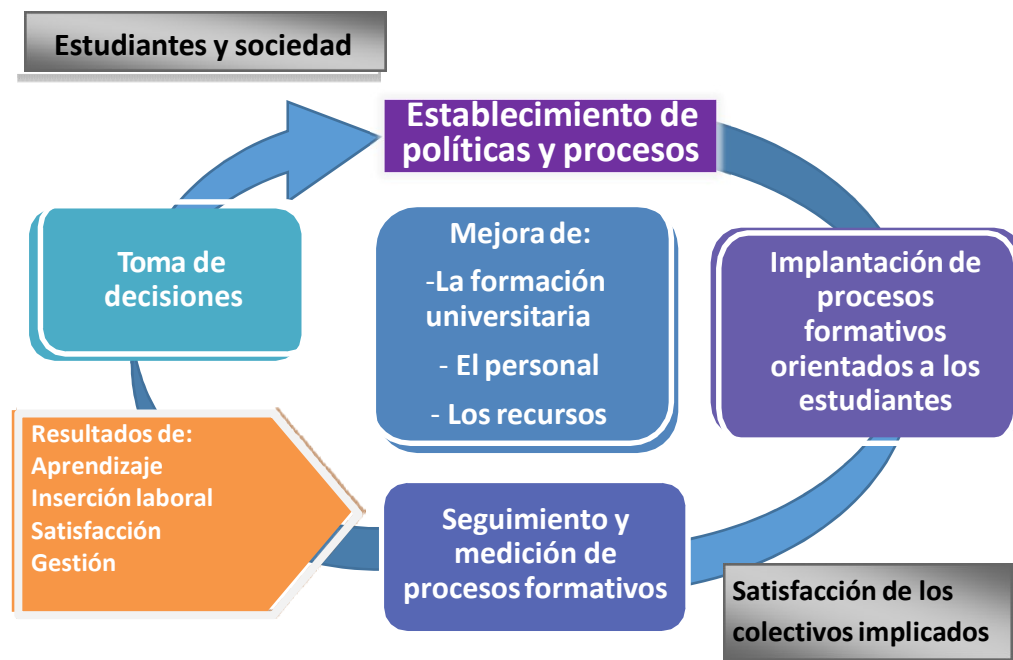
Estudiantes y sociedad

Establecimiento de políticas y procesos

Toma de decisiones

Mejora de:
-La formación universitaria
- El personal
- Los recursos

Implantación de procesos formativos orientados a los estudiantes

Resultados de:
Aprendizaje
Inserción laboral
Satisfacción
Gestión

Seguimiento y medición de procesos formativos

Satisfacción de los colectivos implicados